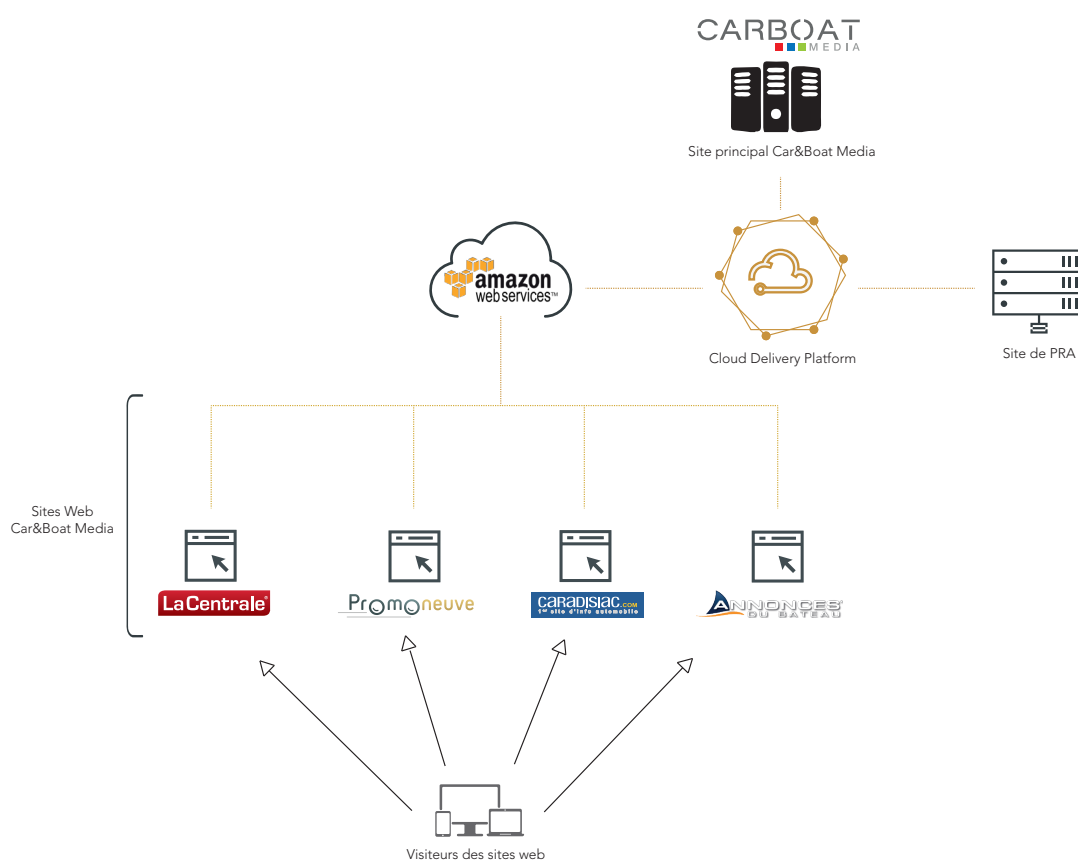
CARBOAT MEDIA

Site principal Car&Boat Media

amazon webservices™

Cloud Delivery Platform

Site de PRA

Sites Web Car&Boat Media

LaCentrale®

Promoneuve

caradisiac.com 1er site d'info automobile

ANNONCES DU BATEAU

Visiteurs des sites web